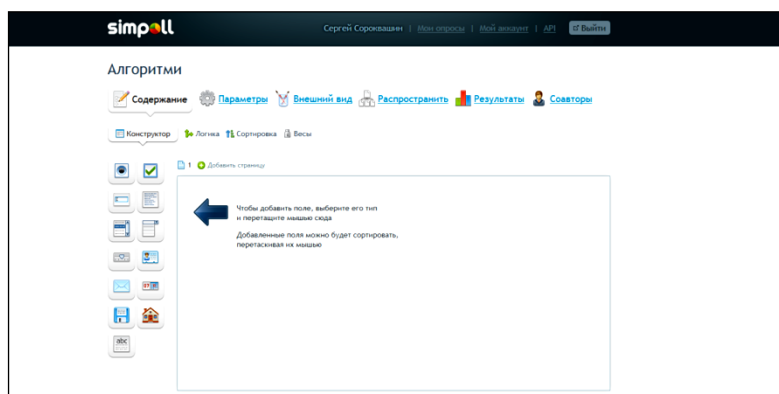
simpoll

Сергей Сорокващин | Мои опросы | Мой аккаунт | API | Выйти

Алгоритми

Содержание Параметры Внешний вид Распространить Результаты Соавторы

Конструктор Логика Сортировка Весы

1 Добавить страницу

Чтобы добавить поле, выберите его тип и перетащите мышью сюда

Добавленные поля можно будет сортировать, перетаскивая их мышью

abc